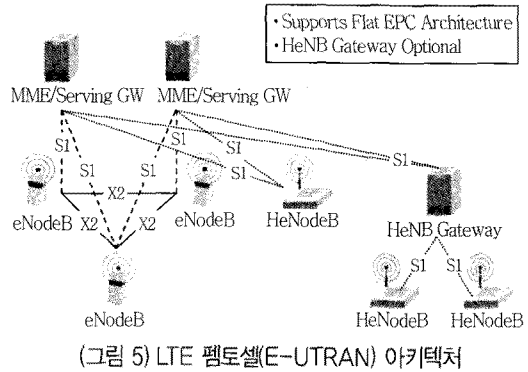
• Supports Flat EPC Architecture
• HeNB Gateway Optional

MME/Serving GW
MME/Serving GW

S1
S1
S1
S1
S1
S1
S1
X2
X2
X2

eNodeB
eNodeB
HeNodeB
HeNB Gateway
S1
S1
eNodeB
HeNodeB
HeNodeB

(그림 5) LTE 펨토셀(E-UTRAN) 아키텍처